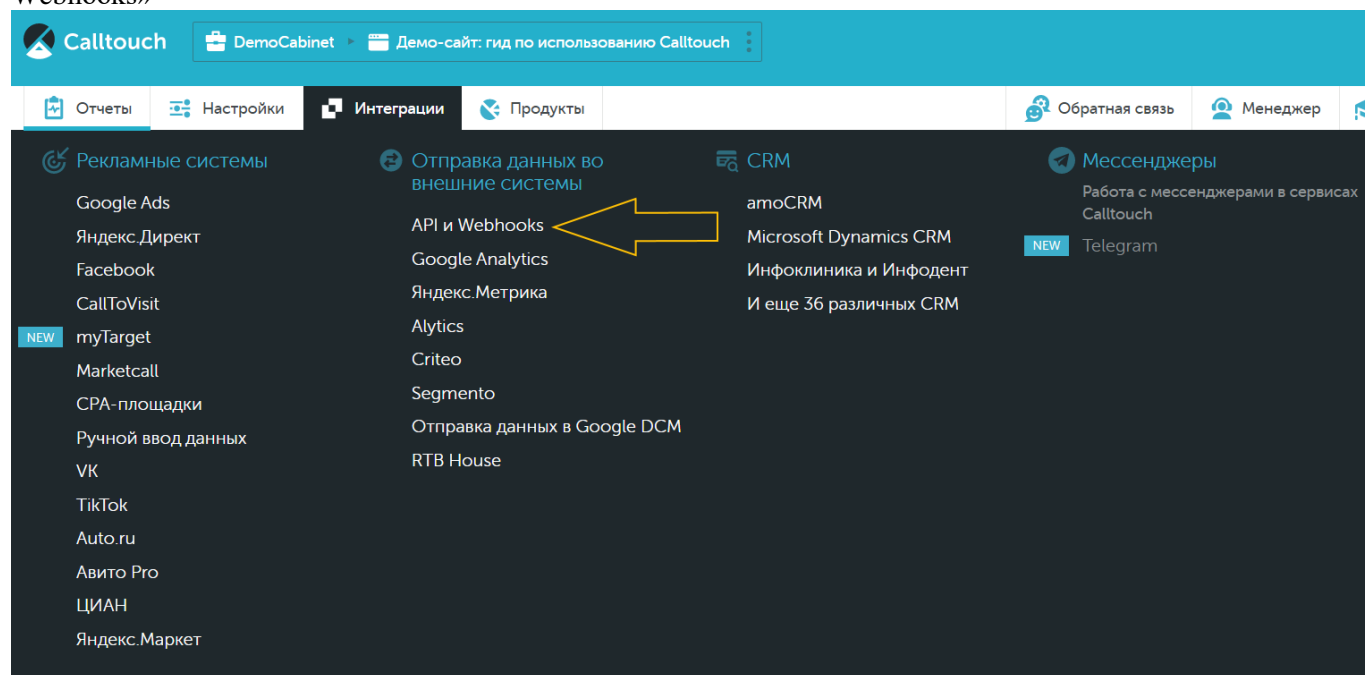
Webhooks»

Calltouch DemoCabinet Демо-сайт: гид по использованию Calltouch

Отчеты Настройки Интеграции Продукты Обратная связь Менеджер

Рекламные системы
Google Ads
Яндекс.Директ
Facebook
CallToVisit
NEW myTarget
Marketcall
CPA-площадки
Ручной ввод данных
VK
TikTok
Auto.ru
Авито Pro
ЦИАН
Яндекс.Маркет

Отправка данных во внешние системы
API и Webhooks
Google Analytics
Яндекс.Метрика
Alytics
Criteo
Segmento
Отправка данных в Google DCM
RTB House

CRM
amoCRM
Microsoft Dynamics CRM
Инфоклиника и Инфодент
И еще 36 различных CRM

Мессенджеры
Работа с мессенджерами в сервисах Calltouch
NEW Telegram